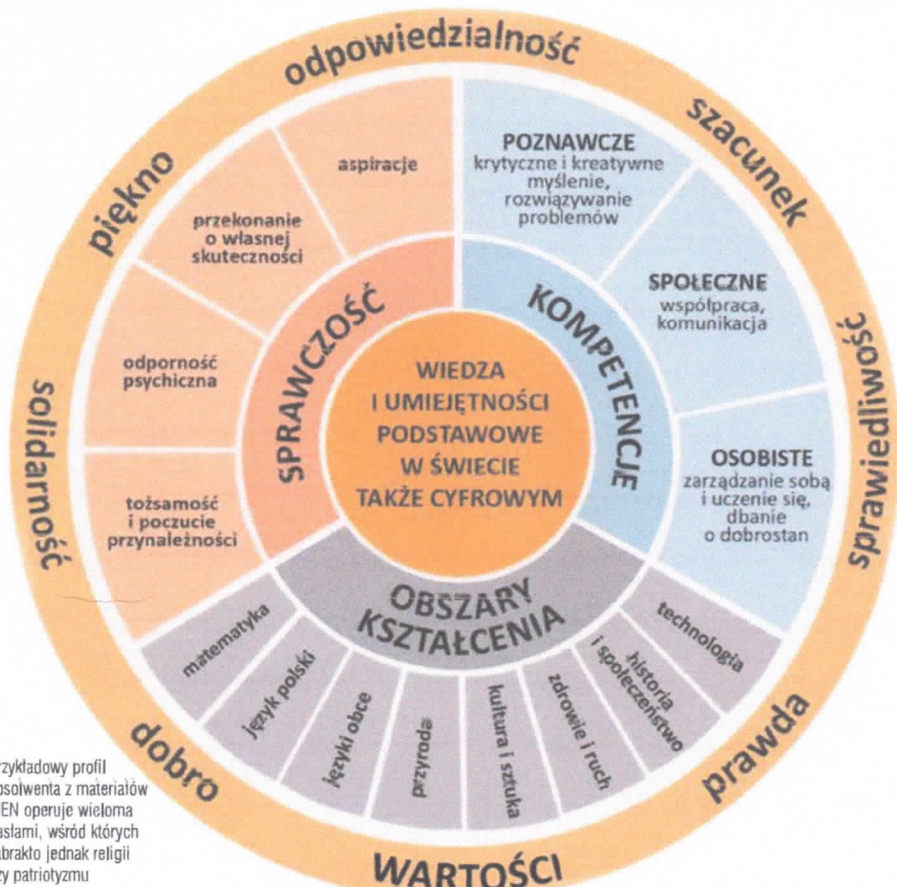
odpowiedzialność

szacunek

sprawiedliwość

prawda

WARTOŚCI

dobro

solidarność

piękno

aspiracje

przekonanie o własnej skuteczności

odporność psychiczna

tożsamość i poczucie przynależności

SPRAWCZOŚĆ

POZNAWCZE krytyczne i kreatywne myślenie, rozwiązywanie problemów

SPOŁECZNE współpraca, komunikacja

OSOBISTE zarządzanie sobą i uczenie się, dbanie o dobrostan

KOMPETENCJE

WIEDZA I UMIEJĘTNOŚCI PODSTAWOWE W ŚWIECIE TAKŻE CYFROWYM

OBSZARY KSZTAŁCENIA

matematyka

język polski

języki obce

przyroda

kultura i sztuka

zdrowie i ruch

historia i społeczeństwo

technologia

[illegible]rzykładowy profil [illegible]bsolwenta z materiałów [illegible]EN operuje wieloma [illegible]usłami, wśród których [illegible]abrakło jednak religii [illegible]zy patriotyzmu